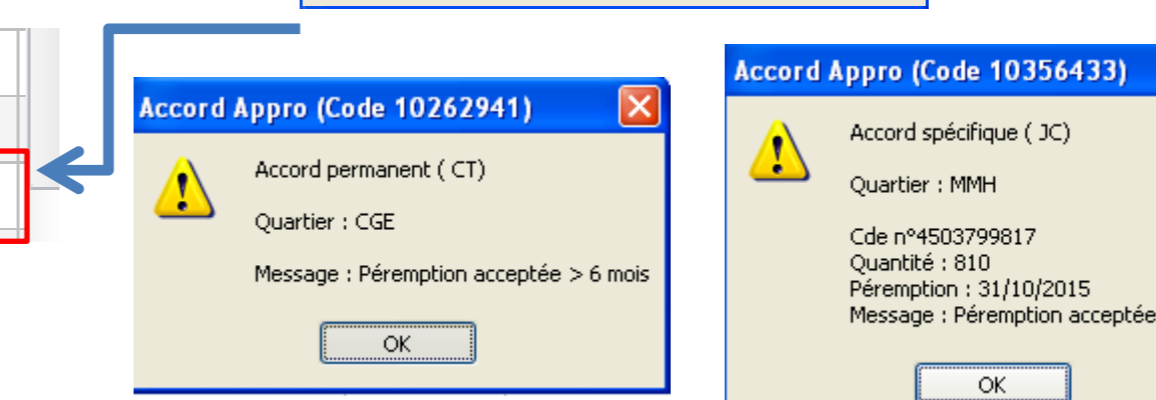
Accord Appro (Code 10262941)

Accord permanent ( CT)

Quartier : CGE

Message : Péremption acceptée > 6 mois

OK

Accord Appro (Code 10356433)

Accord spécifique ( JC)

Quartier : MMH

Cde n°4503799817
Quantité : 810
Péremption : 31/10/2015
Message : Péremption acceptée

OK